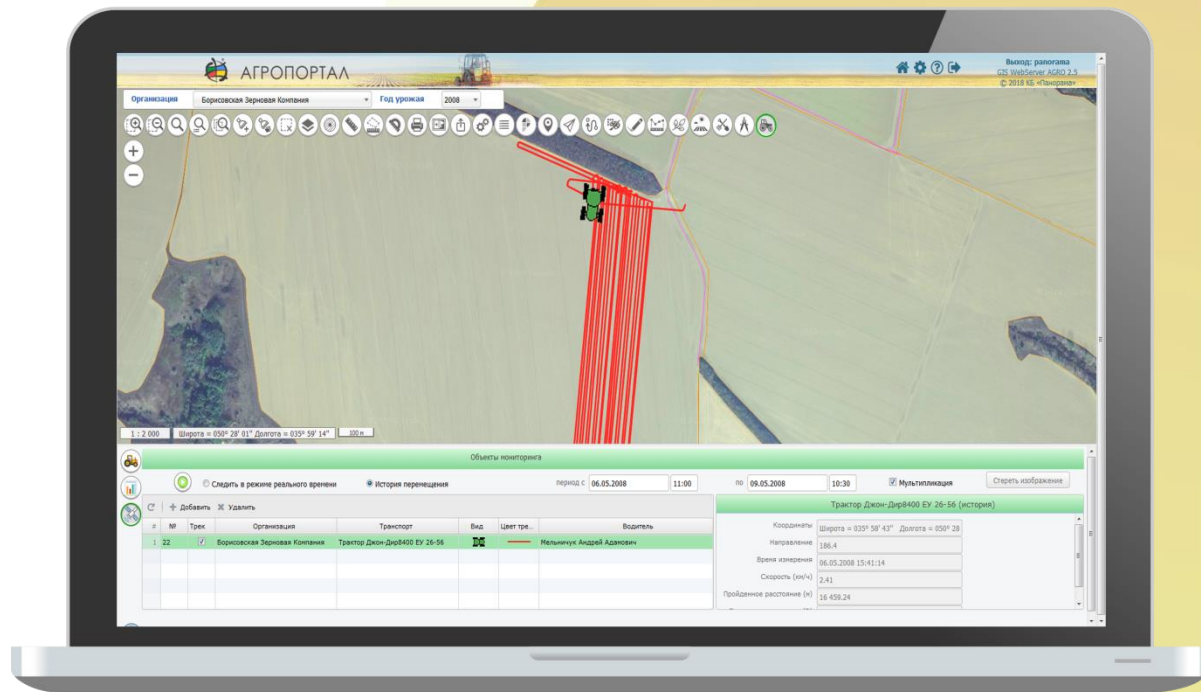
АГРОПОРТАЛ

Выход: panorama
GIS WebServer AGRO 2.5
© 2018 КБ «Панорама»

Организация Борисовская Зерновая Компания Год урожая 2008

1 : 2 000 Широта = 050° 28' 01" Долгота = 035° 59' 14" 100 m

Объекты мониторинга

Следить в режиме реального времени История перемещения период с 06.05.2008 11:00 по 09.05.2008 10:30 Мультипликация Стереть изображение

Добавить Удалить

| # | № | Трек | Организация | Транспорт | Вид | Цвет тре... | Водитель |
|---|---|---|---|---|---|---|---|
| 1 | 22 | ☑ | Борисовская Зерновая Компания | Трактор Джон-Дир8400 ЕУ 26-56 | | | Мельничук Андрей Адамович |

Трактор Джон-Дир8400 ЕУ 26-56 (история)

Координаты Широта = 035° 58' 43" Долгота = 050° 28
Направление 186.4
Время измерения 06.05.2008 15:41:14
Скорость (км/ч) 2.41
Пройденное расстояние (м) 16 459.24